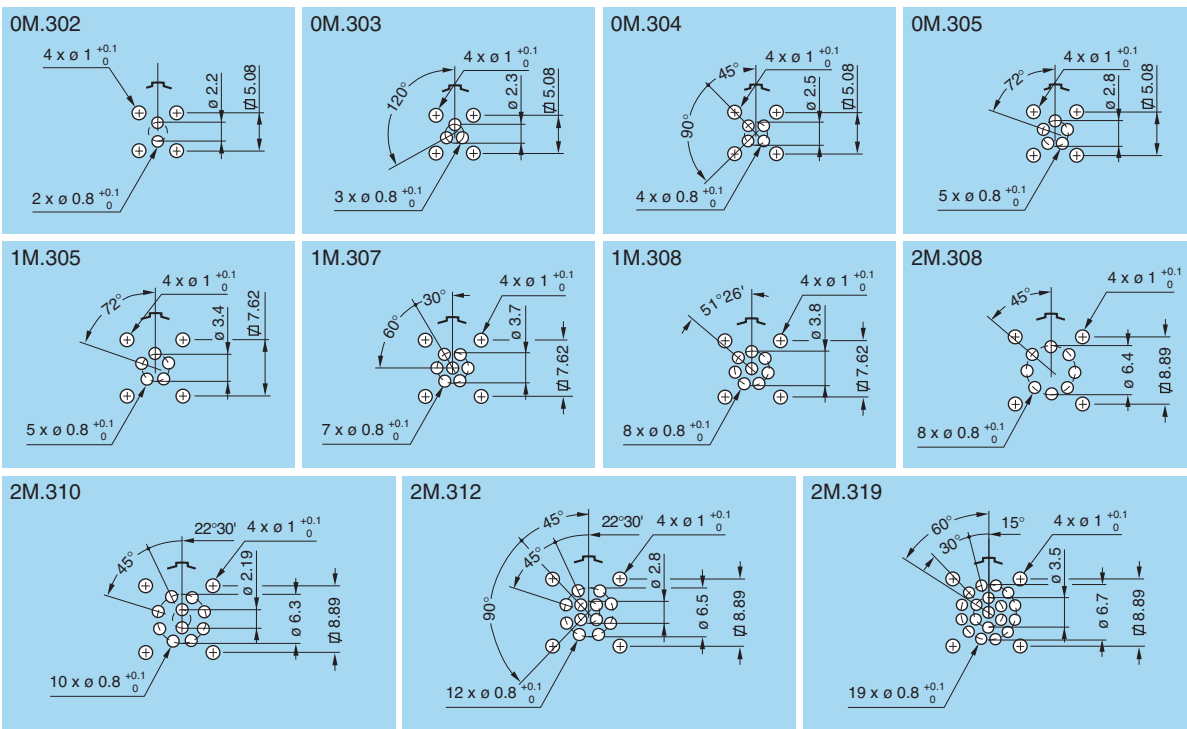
0M.302

$4 \times ø\ 1\ ^{+0.1}_{0}$

ø 2.2

$\varnothing$ 5.08

$2 \times ø\ 0.8\ ^{+0.1}_{0}$

0M.303

$4 \times ø\ 1\ ^{+0.1}_{0}$

120°

ø 2.3

$\varnothing$ 5.08

$3 \times ø\ 0.8\ ^{+0.1}_{0}$

0M.304

$4 \times ø\ 1\ ^{+0.1}_{0}$

45°

90°

ø 2.5

$\varnothing$ 5.08

$4 \times ø\ 0.8\ ^{+0.1}_{0}$

0M.305

$4 \times ø\ 1\ ^{+0.1}_{0}$

72°

ø 2.8

$\varnothing$ 5.08

$5 \times ø\ 0.8\ ^{+0.1}_{0}$

1M.305

$4 \times ø\ 1\ ^{+0.1}_{0}$

72°

ø 3.4

$\varnothing$ 7.62

$5 \times ø\ 0.8\ ^{+0.1}_{0}$

1M.307

$4 \times ø\ 1\ ^{+0.1}_{0}$

30°

60°

ø 3.7

$\varnothing$ 7.62

$7 \times ø\ 0.8\ ^{+0.1}_{0}$

1M.308

$4 \times ø\ 1\ ^{+0.1}_{0}$

51°26'

ø 3.8

$\varnothing$ 7.62

$8 \times ø\ 0.8\ ^{+0.1}_{0}$

2M.308

$4 \times ø\ 1\ ^{+0.1}_{0}$

45°

ø 6.4

$\varnothing$ 8.89

$8 \times ø\ 0.8\ ^{+0.1}_{0}$

2M.310

22°30'

$4 \times ø\ 1\ ^{+0.1}_{0}$

45°

ø 2.19

ø 6.3

$\varnothing$ 8.89

$10 \times ø\ 0.8\ ^{+0.1}_{0}$

2M.312

45°

22°30'

$4 \times ø\ 1\ ^{+0.1}_{0}$

45°

ø 2.8

90°

ø 6.5

$\varnothing$ 8.89

$12 \times ø\ 0.8\ ^{+0.1}_{0}$

2M.319

60°

15°

$4 \times ø\ 1\ ^{+0.1}_{0}$

30°

ø 3.5

ø 6.7

$\varnothing$ 8.89

$19 \times ø\ 0.8\ ^{+0.1}_{0}$